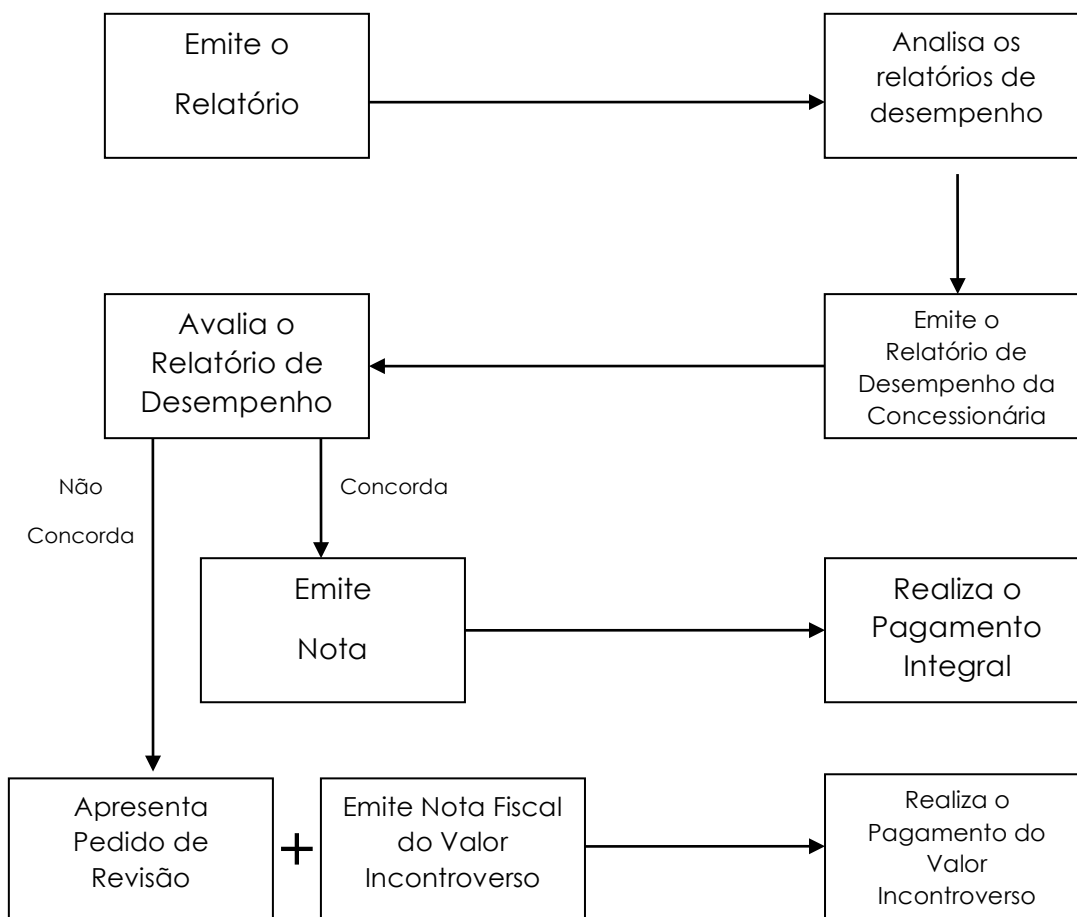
Emite o Relatório

Analisa os relatórios de desempenho

Avalia o Relatório de Desempenho

Emite o Relatório de Desempenho da Concessionária

Não Concorda

Concorda

Emite Nota

Realiza o Pagamento Integral

Apresenta Pedido de Revisão

+

Emite Nota Fiscal do Valor Incontroverso

Realiza o Pagamento do Valor Incontroverso